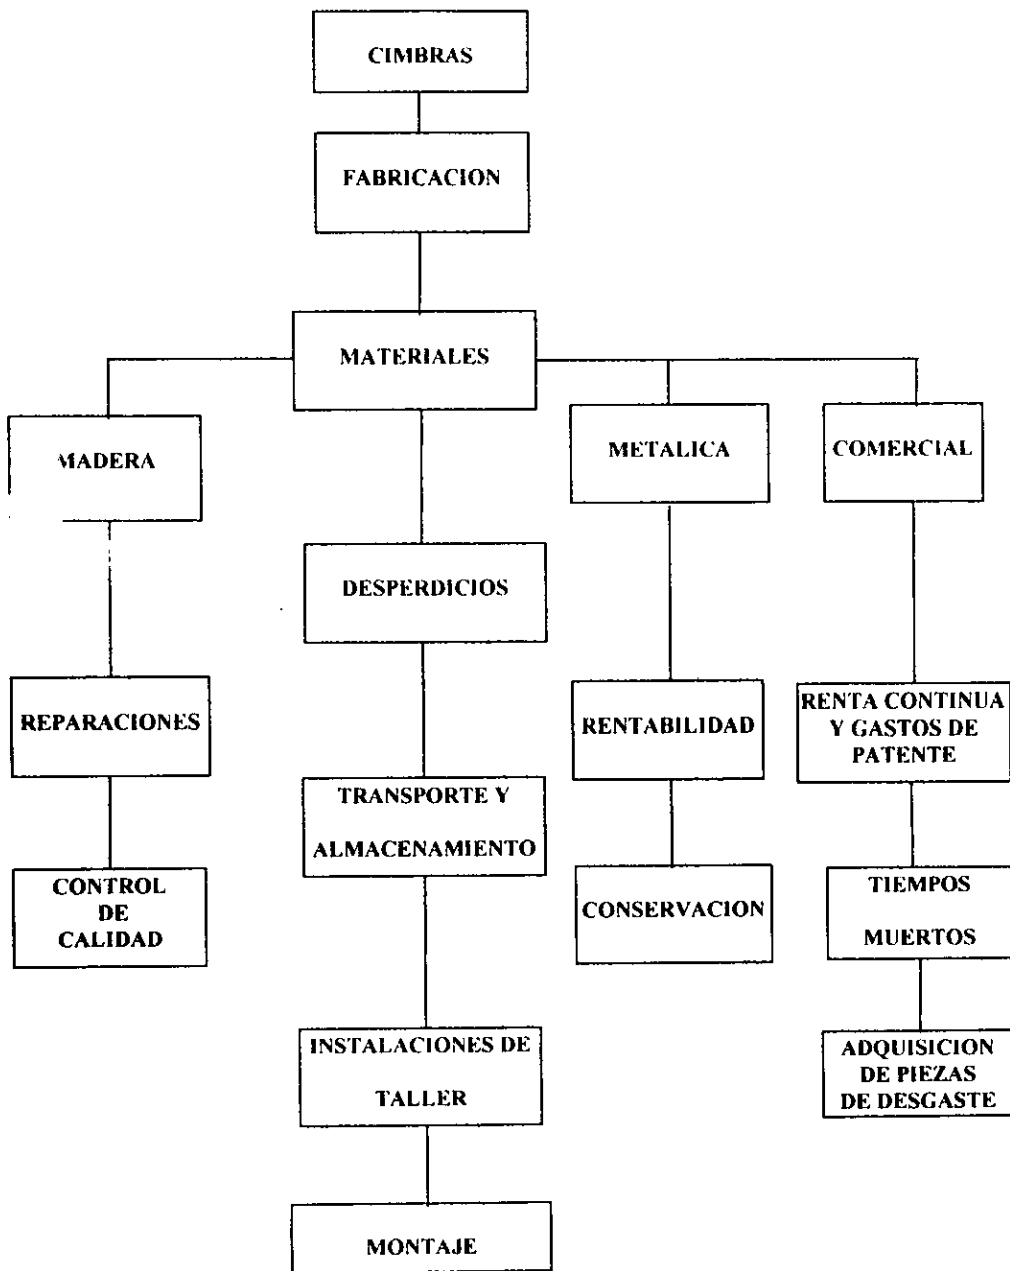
CIMBRAS

FABRICACION

MATERIALES

MADERA

REPARACIONES

CONTROL DE CALIDAD

DESPERDICIOS

TRANSPORTE Y ALMACENAMIENTO

INSTALACIONES DE TALLER

MONTAJE

METALICA

RENTABILIDAD

CONSERVACION

COMERCIAL

RENTA CONTINUA Y GASTOS DE PATENTE

TIEMPOS MUERTOS

ADQUISICION DE PIEZAS DE DESGASTE